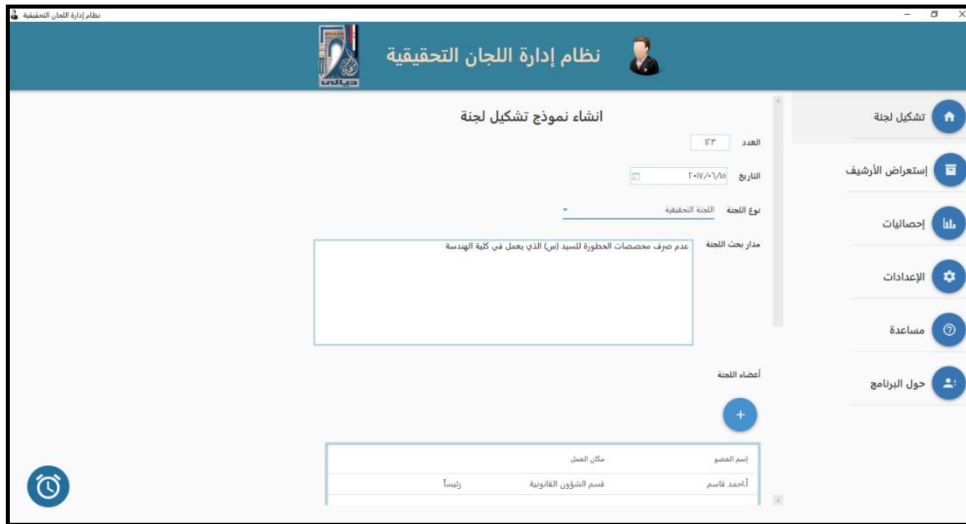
نظام إدارة اللجان التحقيقية

نظام إدارة اللجان التحقيقية

تشكيل لجنة
إستعراض الأرشيف
إحصائيات
الإعدادات
مساعدة
حول البرنامج

انشاء نموذج تشكيل لجنة

العدد ١٢٣

التاريخ ٢٠١٧/٠٦/١٥

نوع اللجنة اللجنة التحقيقية

مدار بحث اللجنة عدم صرف مخصصات الخطورة للسيد (س) الذي يعمل في كلية الهندسة

أعضاء اللجنة

+

| إسم العضو | مكان العمل | |
|---|---|---|
| أحمد قاسم | قسم الشؤون القانونية | رئيساً |